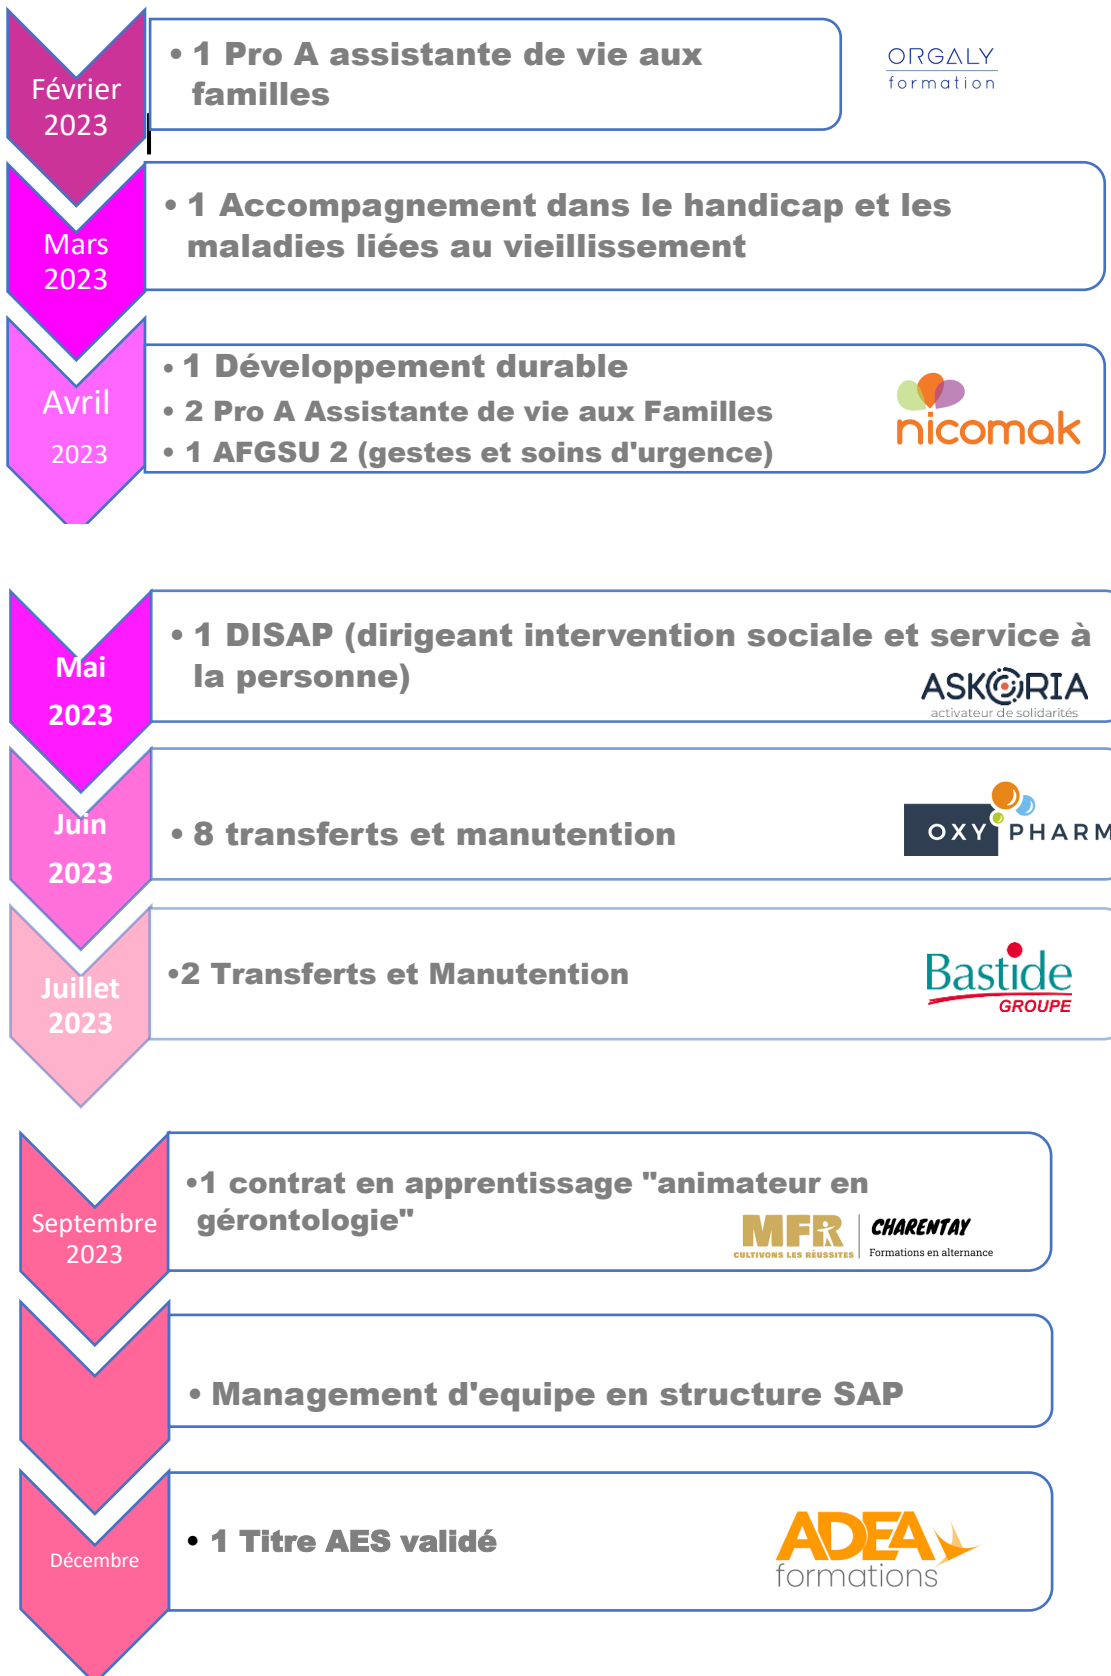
Février 2023

• 1 Pro A assistante de vie aux familles

ORGALY formation

Mars 2023

• 1 Accompagnement dans le handicap et les maladies liées au vieillissement

Avril 2023

• 1 Développement durable
• 2 Pro A Assistante de vie aux Familles
• 1 AFGSU 2 (gestes et soins d'urgence)

nicomak

Mai 2023

• 1 DISAP (dirigeant intervention sociale et service à la personne)

ASKORIA activateur de solidarités

Juin 2023

• 8 transferts et manutention

OXY PHARM

Juillet 2023

•2 Transferts et Manutention

Bastide GROUPE

Septembre 2023

•1 contrat en apprentissage "animateur en gérontologie"

MFR CULTIVONS LES RÉUSSITES CHARENTAY Formations en alternance

• Management d'equipe en structure SAP

Décembre

• 1 Titre AES validé

ADEA formations